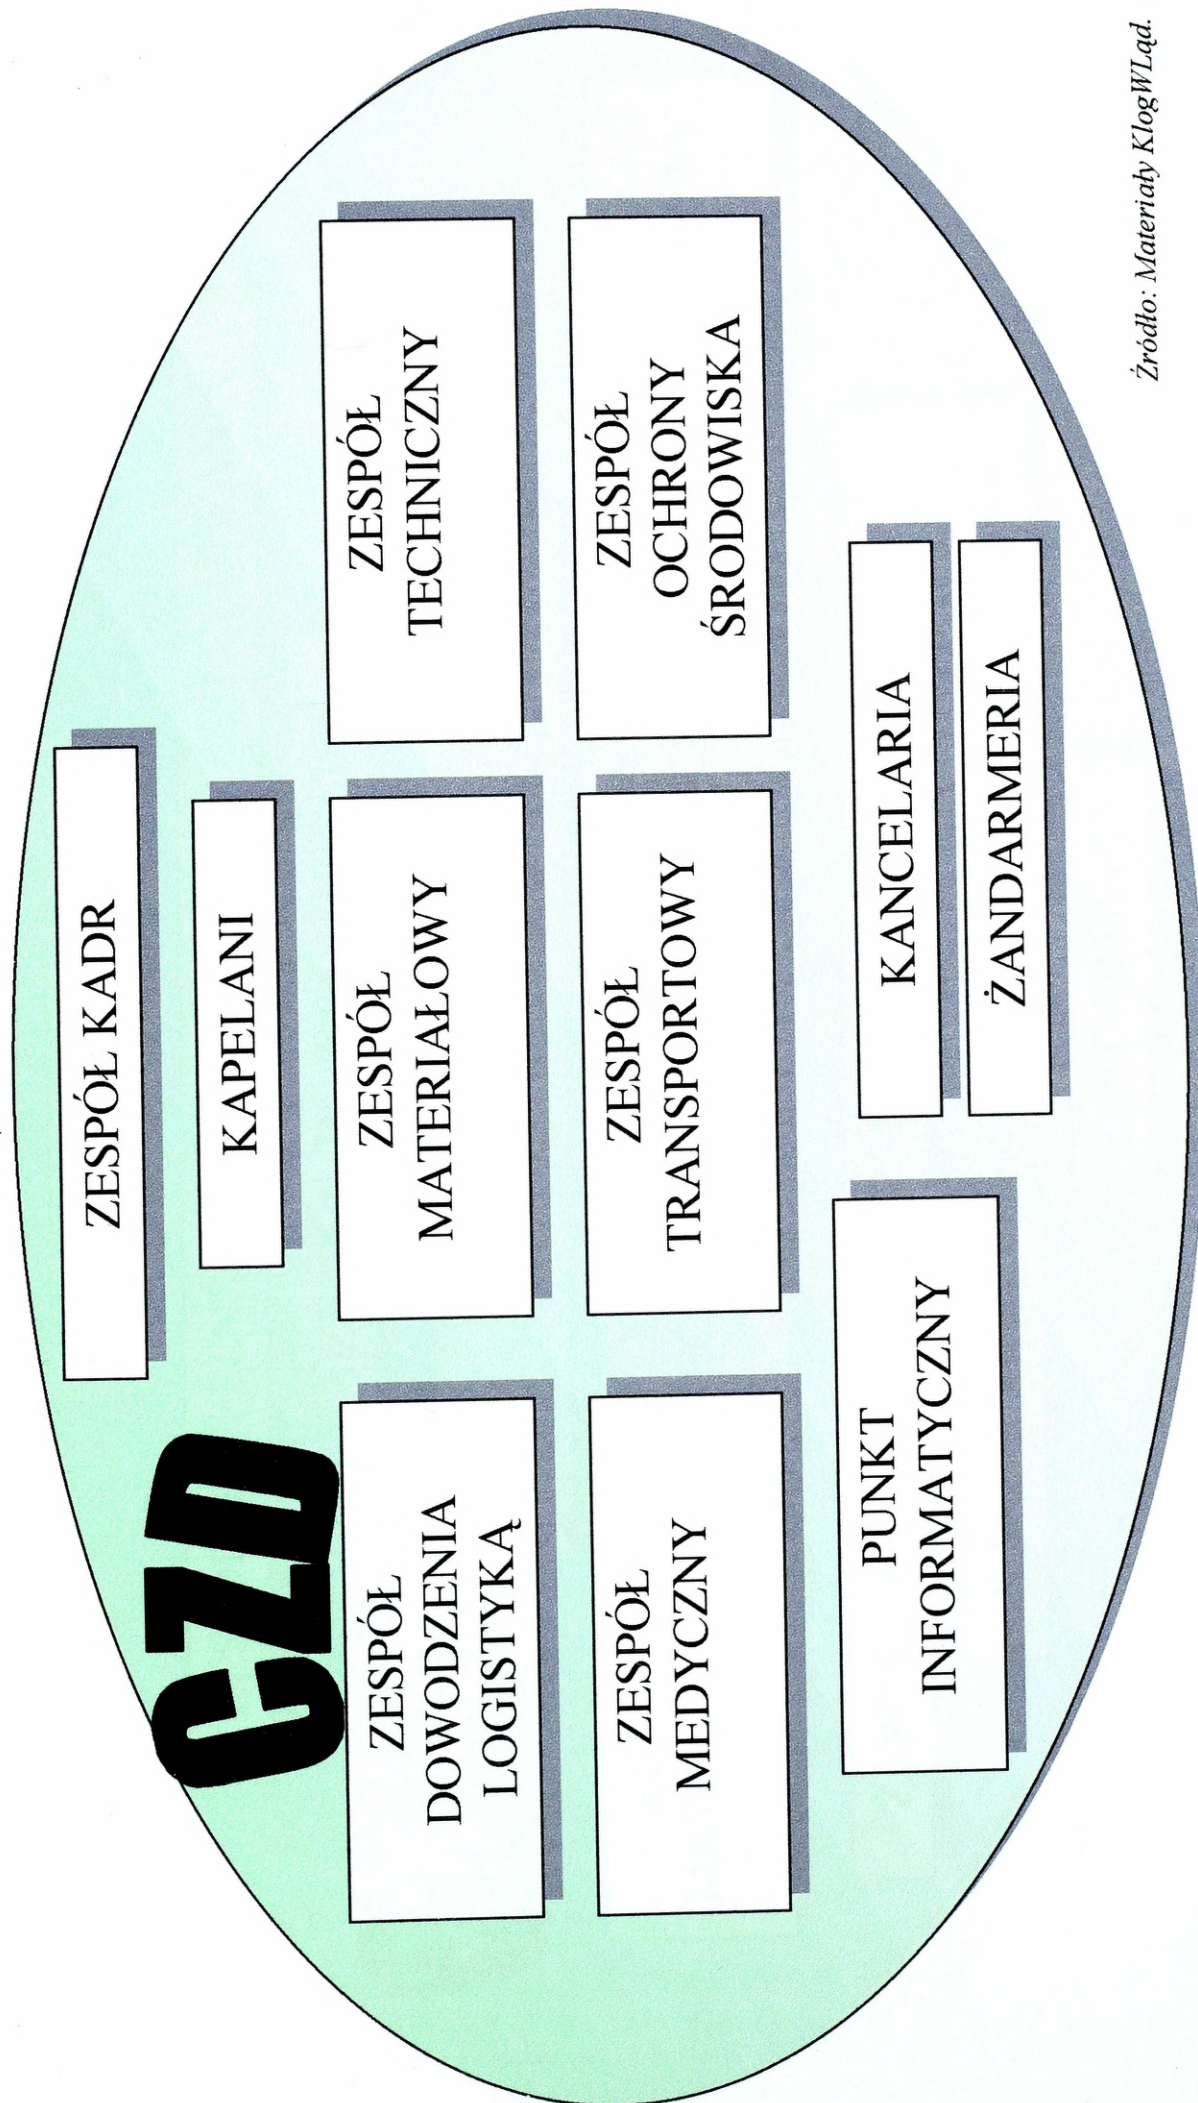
CZD

ZESPÓŁ DOWODZENIA LOGISTYKĄ

ZESPÓŁ MEDYCZNY

PUNKT INFORMATYCZNY

ZESPÓŁ KADR

KAPELANI

ZESPÓŁ MATERIAŁOWY

ZESPÓŁ TRANSPORTOWY

KANCELARIA

ŻANDARMERIA

ZESPÓŁ TECHNICZNY

ZESPÓŁ OCHRONY ŚRODOWISKA

Źródło: Materiały KlogWLąd.